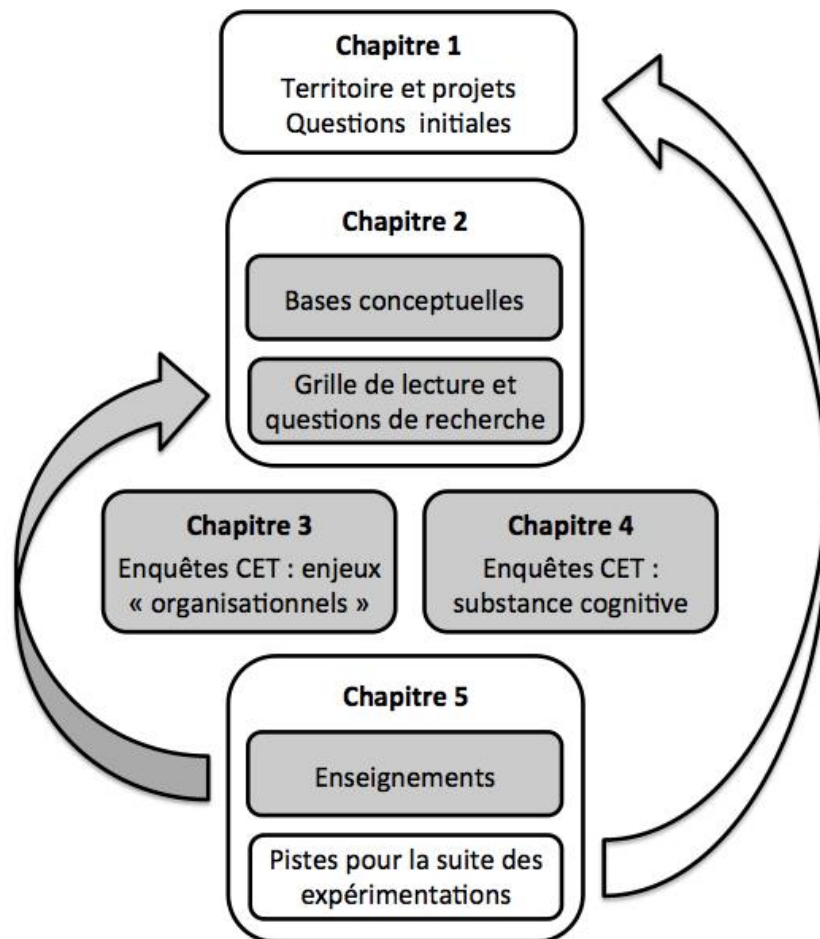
Chapitre 1
Territoire et projets
Questions initiales

Chapitre 2

Bases conceptuelles

Grille de lecture et questions de recherche

Chapitre 3
Enquêtes CET : enjeux « organisationnels »

Chapitre 4
Enquêtes CET : substance cognitive

Chapitre 5

Enseignements

Pistes pour la suite des expérimentations